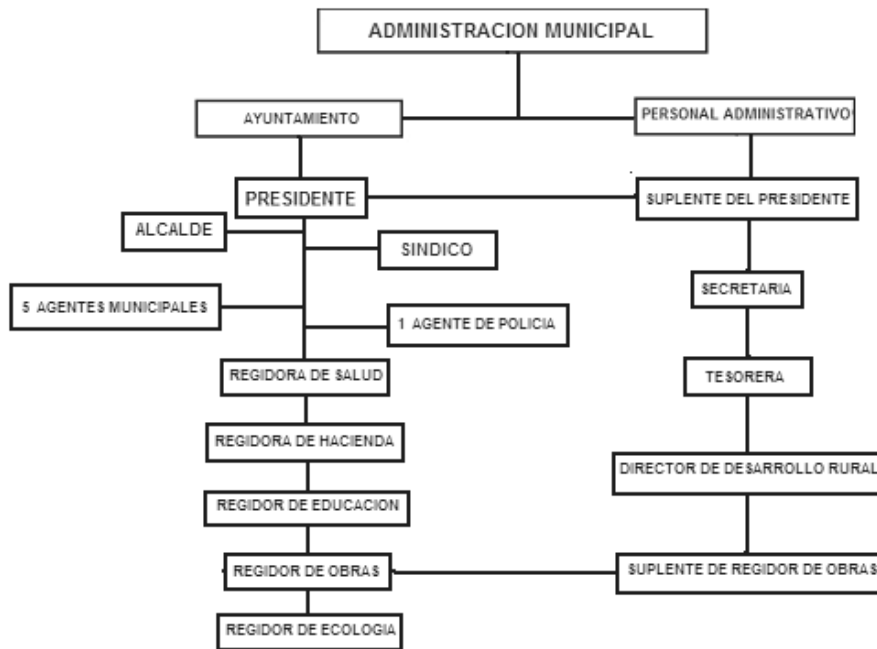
ADMINISTRACION MUNICIPAL

AYUNTAMIENTO

PERSONAL ADMINISTRATIVO

PRESIDENTE

SUPLENTE DEL PRESIDENTE

ALCALDE

SINDICO

5 AGENTES MUNICIPALES

1 AGENTE DE POLICIA

SECRETARIA

REGIDORA DE SALUD

TESORERA

REGIDORA DE HACIENDA

DIRECTOR DE DESARROLLO RURAL

REGIDOR DE EDUCACION

REGIDOR DE OBRAS

SUPLENTE DE REGIDOR DE OBRAS

REGIDOR DE ECOLOGIA